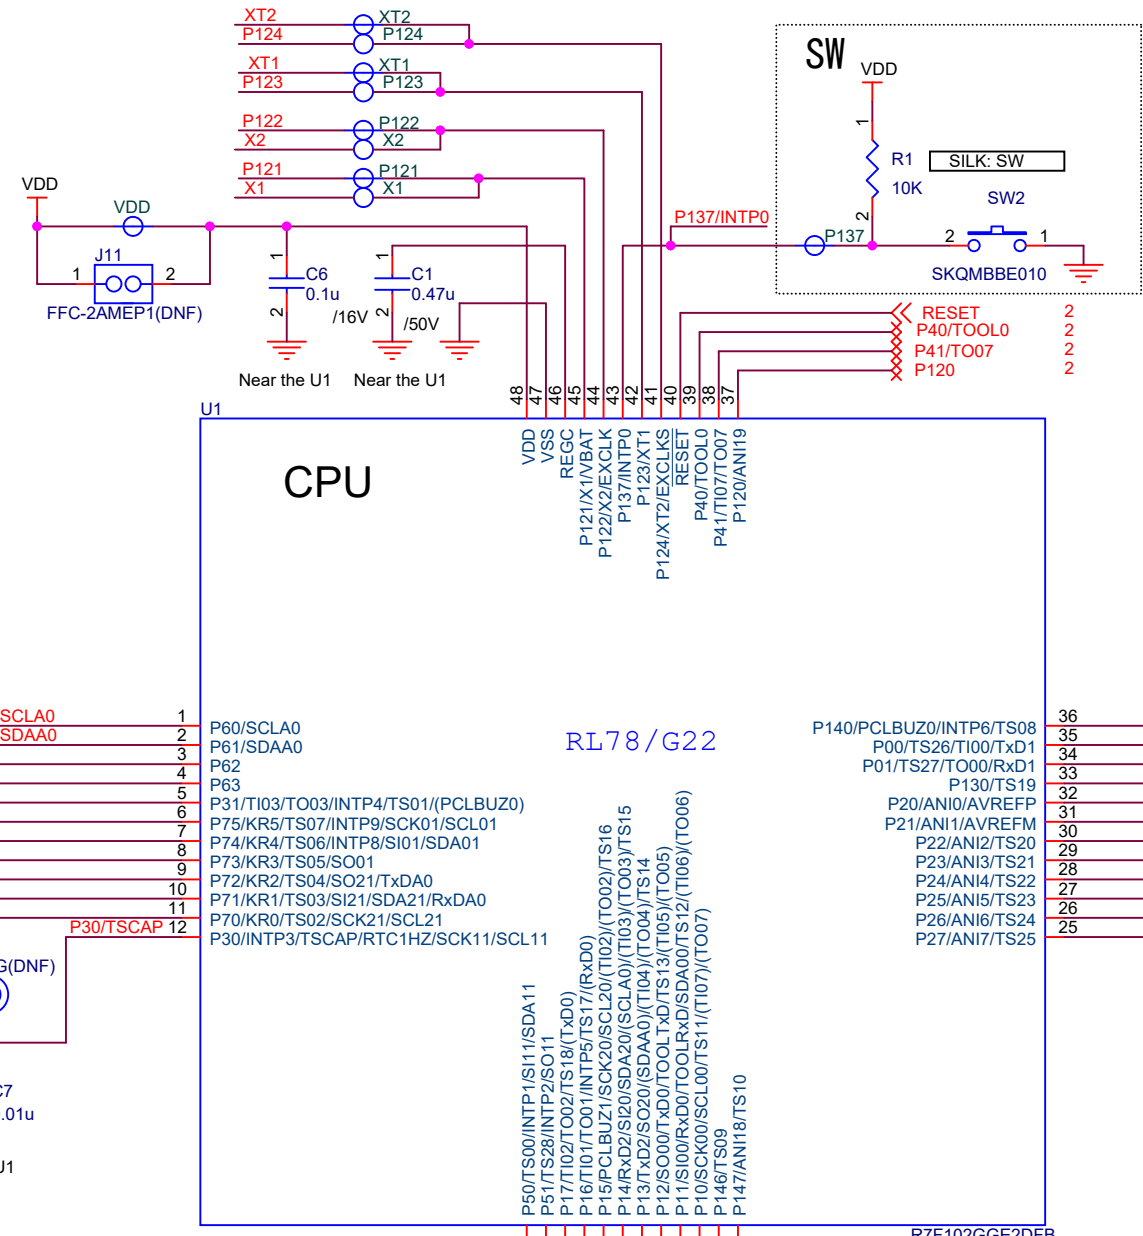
XT2
P124
XT2
P124
XT1
P123
XT1
P123
P122
X2
P122
X2
P121
X1
P121
X1

SW
VDD
1
R1
10K
2
SILK: SW
SW2
2
1
SKQMBBE010
P137
P137/INTP0

VDD
VDD
J11
1
2
FFC-2AMEP1(DNF)
1
C6
0.1u
2
/16V
1
C1
0.47u
2
/50V
Near the U1
Near the U1

RESET 2
P40/TOOL0 2
P41/TO07 2
P120 2

48 47 46 45 44 43 42 41 40 39 38 37
U1
CPU
VDD
VSS
REGC
P121/X1/VBAT
P122/X2/EXCLK
P137/INTP0
P123/XT1
P124/XT2/EXCLKS
RESET
P40/TOOL0
P41/TI07/TO07
P120/ANI19

SCLA0
SDAA0
P30/TSCAP
G(DNF)
C7
.01u
U1

1 P60/SCLA0
2 P61/SDAA0
3 P62
4 P63
5 P31/TI03/TO03/INTP4/TS01/(PCLBUZ0)
6 P75/KR5/TS07/INTP9/SCK01/SCL01
7 P74/KR4/TS06/INTP8/SI01/SDA01
8 P73/KR3/TS05/SO01
9 P72/KR2/TS04/SO21/TxDA0
10 P71/KR1/TS03/SI21/SDA21/RxDA0
11 P70/KR0/TS02/SCK21/SCL21
12 P30/INTP3/TSCAP/RTC1HZ/SCK11/SCL11

RL78/G22

P140/PCLBUZ0/INTP6/TS08 36
P00/TS26/TI00/TxD1 35
P01/TS27/TO00/RxD1 34
P130/TS19 33
P20/ANI0/AVREFP 32
P21/ANI1/AVREFM 31
P22/ANI2/TS20 30
P23/ANI3/TS21 29
P24/ANI4/TS22 28
P25/ANI5/TS23 27
P26/ANI6/TS24 26
P27/ANI7/TS25 25

P50/TS00/INTP1/SI11/SDA11
P51/TS28/INTP2/SO11
P17/TI02/TO02/TS18/(TxD0)
P16/TI01/TO01/INTP5/TS17/(RxD0)
P15/PCLBUZ1/SCK20/SCL20/(TI02)/(TO02)/TS16
P14/RxD2/SI20/SDA20/(SCLA0)/(TI03)/(TO03)/TS15
P13/TxD2/SO20/(SDAA0)/(TI04)/(TO04)/TS14
P12/SO00/TxD0/TOOLTxD/TS13/(TI05)/(TO05)
P11/SI00/RxD0/TOOLRxD/SDA00/TS12/(TI06)/(TO06)
P10/SCK00/SCL00/TS11/(TI07)/(TO07)
P146/TS09
P147/ANI18/TS10
R7F102GGE2DFB